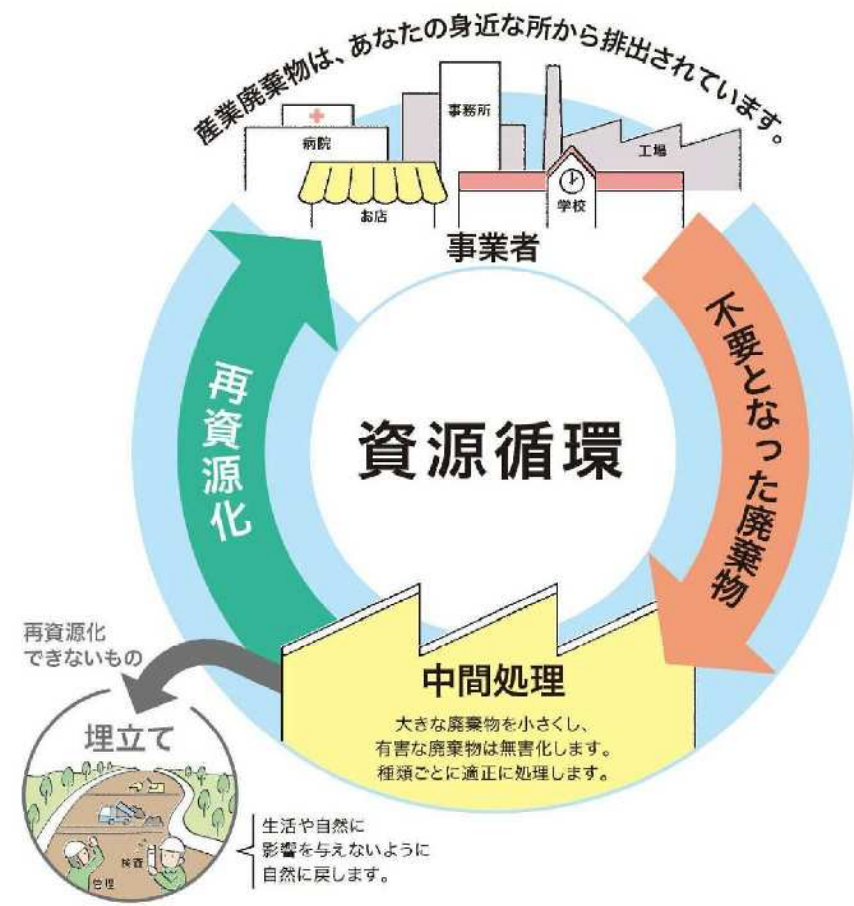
産業廃棄物は、あなたの身近な所から排出されています。

事務所
病院
工場
お店
学校

事業者

不要となった廃棄物

資源循環

再資源化

中間処理

大きな廃棄物を小さくし、有害な廃棄物は無害化します。種類ごとに適正に処理します。

再資源化できないもの

埋立て

検査
管理

生活や自然に影響を与えないように自然に戻します。